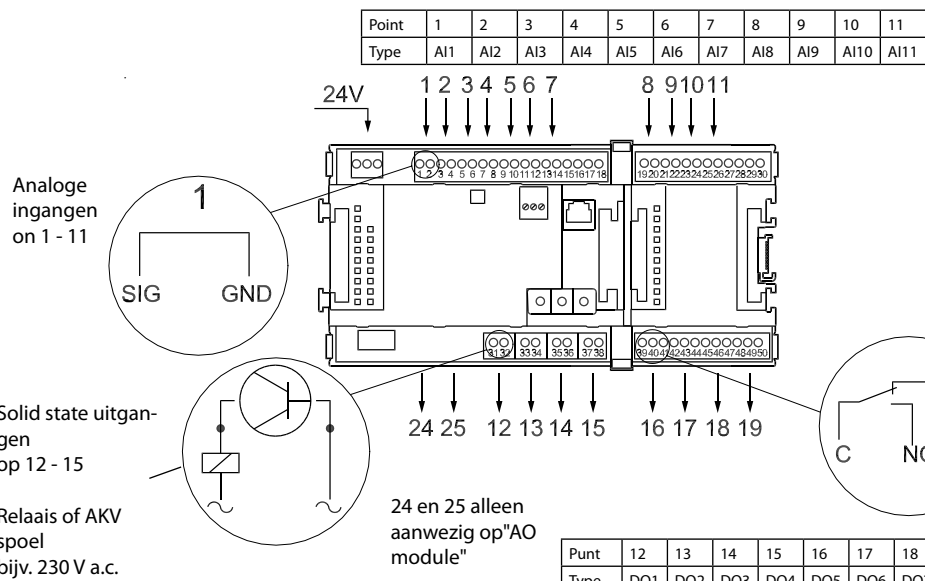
| Point | 1 | 2 | 3 | 4 | 5 | 6 | 7 | 8 | 9 | 10 | 11 |
|---|---|---|---|---|---|---|---|---|---|---|---|
| Type | AI1 | AI2 | AI3 | AI4 | AI5 | AI6 | AI7 | AI8 | AI9 | AI10 | AI11 |

24V

1 2 3 4 5 6 7 8 9 10 11

1 2 3 4 5 6 7 8 9 10 11 12 13 14 15 16 17 18 19 20 21 22 23 24 25 26 27 28 29 30

Analoge ingangen on 1 - 11

1

SIG GND

31 32 33 34 35 36 37 38 39 40 41 42 43 44 45 46 47 48 49 50

Solid state uitgangen op 12 - 15

Relaais of AKV spoel bijv. 230 V a.c.

24 25 12 13 14 15 16 17 18 19

C NC

24 en 25 alleen aanwezig op"AO module"

| Punt | 12 | 13 | 14 | 15 | 16 | 17 | 18 |
|---|---|---|---|---|---|---|---|
| Type | DO1 | DO2 | DO3 | DO4 | DO5 | DO6 | DO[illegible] |